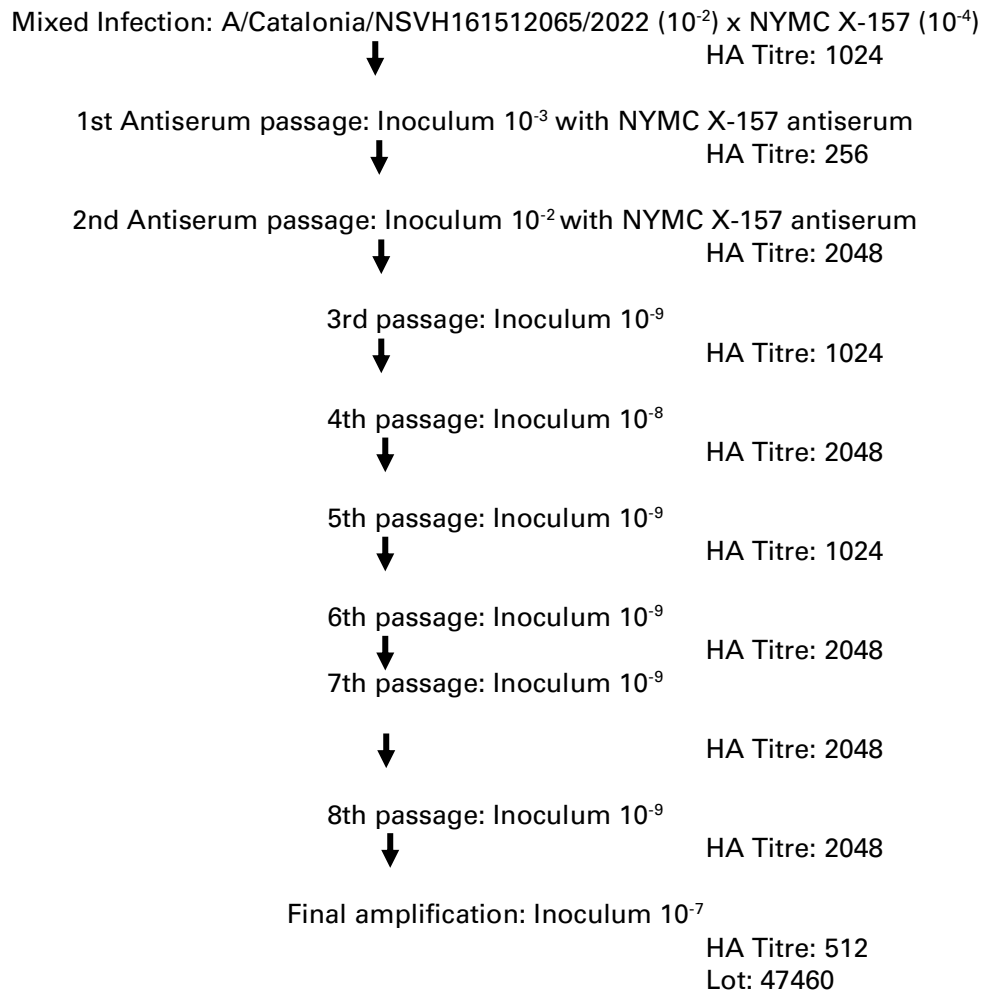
Mixed Infection: A/Catalonia/NSVH161512065/2022 ($10^{-2}$) x NYMC X-157 ($10^{-4}$)
HA Titre: 1024

1st Antiserum passage: Inoculum $10^{-3}$ with NYMC X-157 antiserum
HA Titre: 256

2nd Antiserum passage: Inoculum $10^{-2}$ with NYMC X-157 antiserum
HA Titre: 2048

3rd passage: Inoculum $10^{-9}$
HA Titre: 1024

4th passage: Inoculum $10^{-8}$
HA Titre: 2048

5th passage: Inoculum $10^{-9}$
HA Titre: 1024

6th passage: Inoculum $10^{-9}$
HA Titre: 2048

7th passage: Inoculum $10^{-9}$
HA Titre: 2048

8th passage: Inoculum $10^{-9}$
HA Titre: 2048

Final amplification: Inoculum $10^{-7}$
HA Titre: 512
Lot: 47460